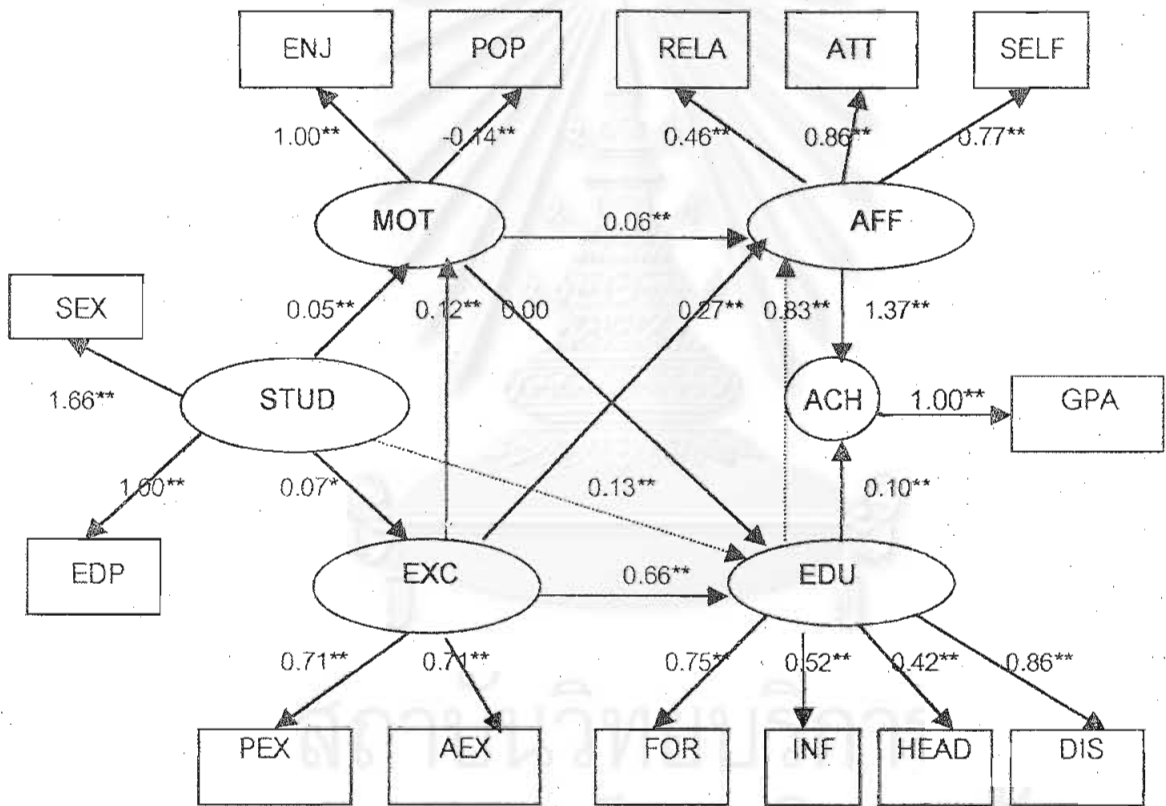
ENJ
POP
RELA
ATT
SELF
1.00**
-0.14**
0.46**
0.86**
0.77**
MOT
0.06**
AFF
SEX
0.05**
0.12**
0.00
0.27**
0.83**
1.37**
1.66**
STUD
ACH
1.00**
GPA
1.00**
0.07*
0.13**
0.10**
EDP
EXC
0.66**
EDU
0.71**
0.71**
0.75**
0.52**
0.42**
0.86**
PEX
AEX
FOR
INF
HEAD
DIS